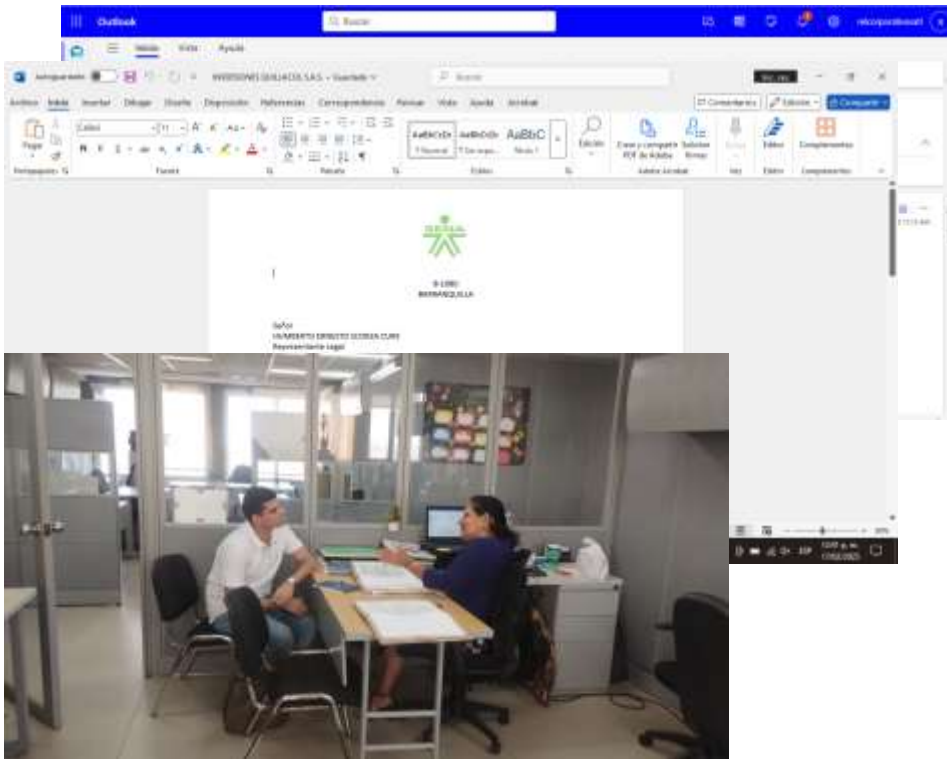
Outlook

Buscar

Inicio Vista Ayuda

Autoguardado INVERSIONES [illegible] S.A.S. • Guardado

Buscar

Archivo Inicio Insertar Dibujar Diseño Disposición Referencias Correspondencia Revisar Vista Ayuda Acrobat

Comentarios Edición Compartir

Pegar

Portapapeles

Calibri 11

Fuente

Párrafo

AaBbCcDc AaBbCcDc AaBbC

Normal Sin espa... Título 1

Estilos

Edición

Crear y compartir PDF de Adobe

Solicitar firmas

Adobe Acrobat

Voz

Editor

Complementos

SENA

B-1080
BARRANQUILLA

Señor
HUMBERTO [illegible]
Representante Legal